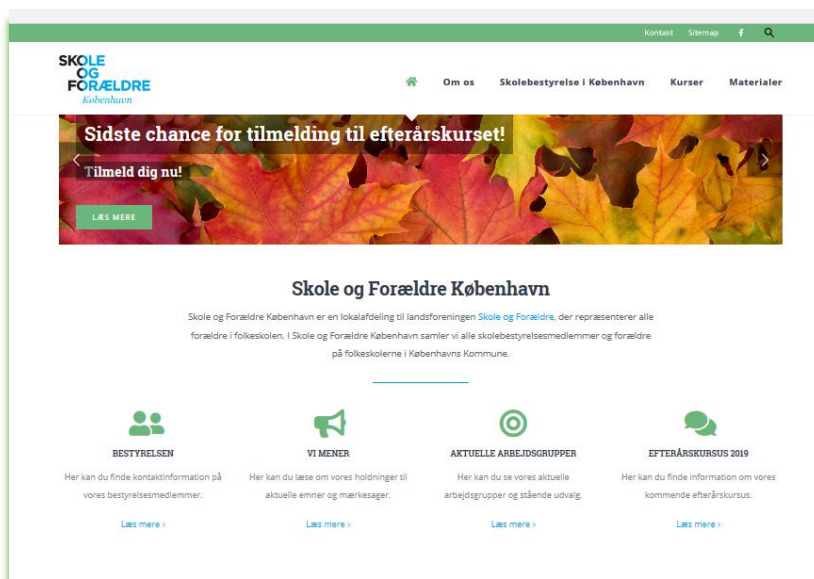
Kontakt Sitemap f

SKOLE OG FORÆLDRE København

Om os Skolebestyrelse i København Kurser Materialer

Sidste chance for tilmelding til efterårskurset!

Tilmeld dig nu!

LÆS MERE

Skole og Forældre København

Skole og Forældre København er en lokalafdeling til landsforeningen Skole og Forældre, der repræsenterer alle forældre i folkeskolen. I Skole og Forældre København samler vi alle skolebestyrelsesmedlemmer og forældre på folkeskolerne i Københavns Kommune.

BESTYRELSEN

Her kan du finde kontaktinformation på vores bestyrelsesmedlemmer.

Læs mere ›

VI MENER

Her kan du læse om vores holdninger til aktuelle emner og mærkesager.

Læs mere ›

AKTUELLE ARBEJDSGRUPPER

Her kan du se vores aktuelle arbejdsgrupper og stående udvalg.

Læs mere ›

EFTERÅRSKURSUS 2019

Her kan du finde information om vores kommende efterårskursus.

Læs mere ›